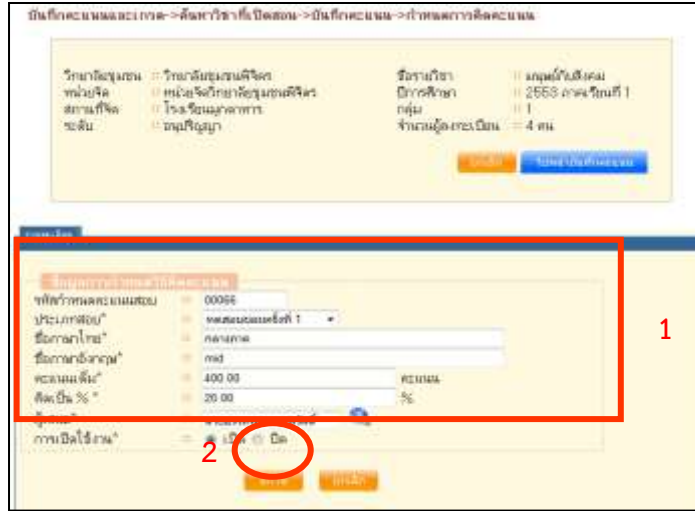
บันทึกคะแนนและเกรด->ค้นหาวิชาที่เปิดสอน->บันทึกคะแนน->กำหนดการคิดคะแนน

วิทยาลัยชุมชน : วิทยาลัยชุมชนพิจิตร
หน่วยจัด : หน่วยจัดวิทยาลัยชุมชนพิจิตร
สถานที่จัด : โรงเรียนภูมิ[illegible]
ระดับ : อนุปริญญา

ชื่อรายวิชา : เกษตร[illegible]
ปีการศึกษา : 2553 ภาคเรียนที่ 1
กลุ่ม : 1
จำนวนผู้ลงทะเบียน : 4 คน

ยกเลิก
ไปหน้าบันทึกคะแนน

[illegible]

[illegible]

รหัสกำหนดคะแนนสอบ : 00066
ประเภทสอบ* : ทดสอบย่อยครั้งที่ 1
ชื่อภาคไทย* : กลางภาค
ชื่อภาคอังกฤษ* : mid
คะแนนเต็ม* : 400.00 คะแนน
คิดเป็น % * : 20.00 %
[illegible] : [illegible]
การเปิดใช้งาน* : เปิด ปิด

1

2

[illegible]
ยกเลิก